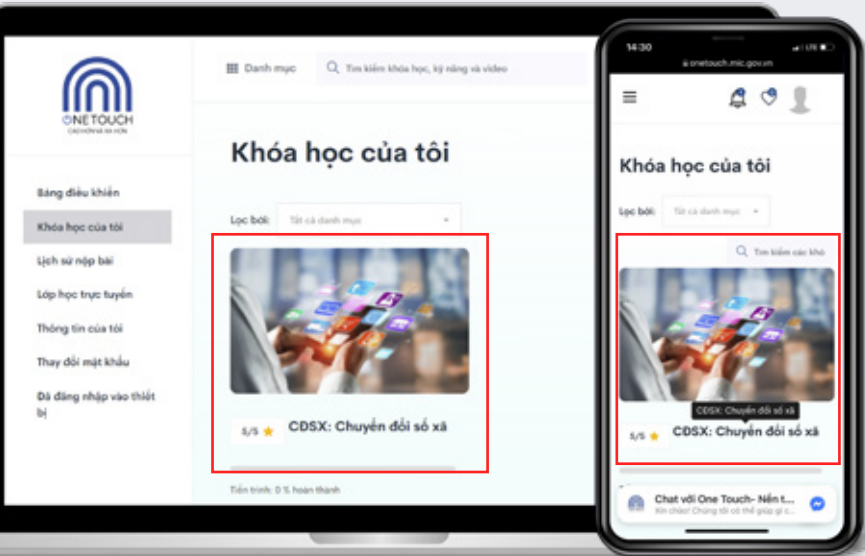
ONE TOUCH
CAO HƠN VÀ XA HƠN

Danh mục

Tìm kiếm khóa học, kỹ năng và video

Bảng điều khiển
Khóa học của tôi
Lịch sử nộp bài
Lớp học trực tuyến
Thông tin của tôi
Thay đổi mật khẩu
Đã đăng nhập vào thiết bị

Khóa học của tôi

Lọc bởi: Tất cả danh mục

5/5 ★ CĐSX: Chuyển đổi số xã

Tiến trình: 0 % hoàn thành

14:30
onetouch.mic.gov.vn

Khóa học của tôi

Lọc bởi: Tất cả danh mục

Tìm kiếm các khó

CĐSX: Chuyển đổi số xã

5/5 ★ CĐSX: Chuyển đổi số xã

Chat với One Touch- Nền t...
Xin chào! Chúng tôi có thể giúp gì c...